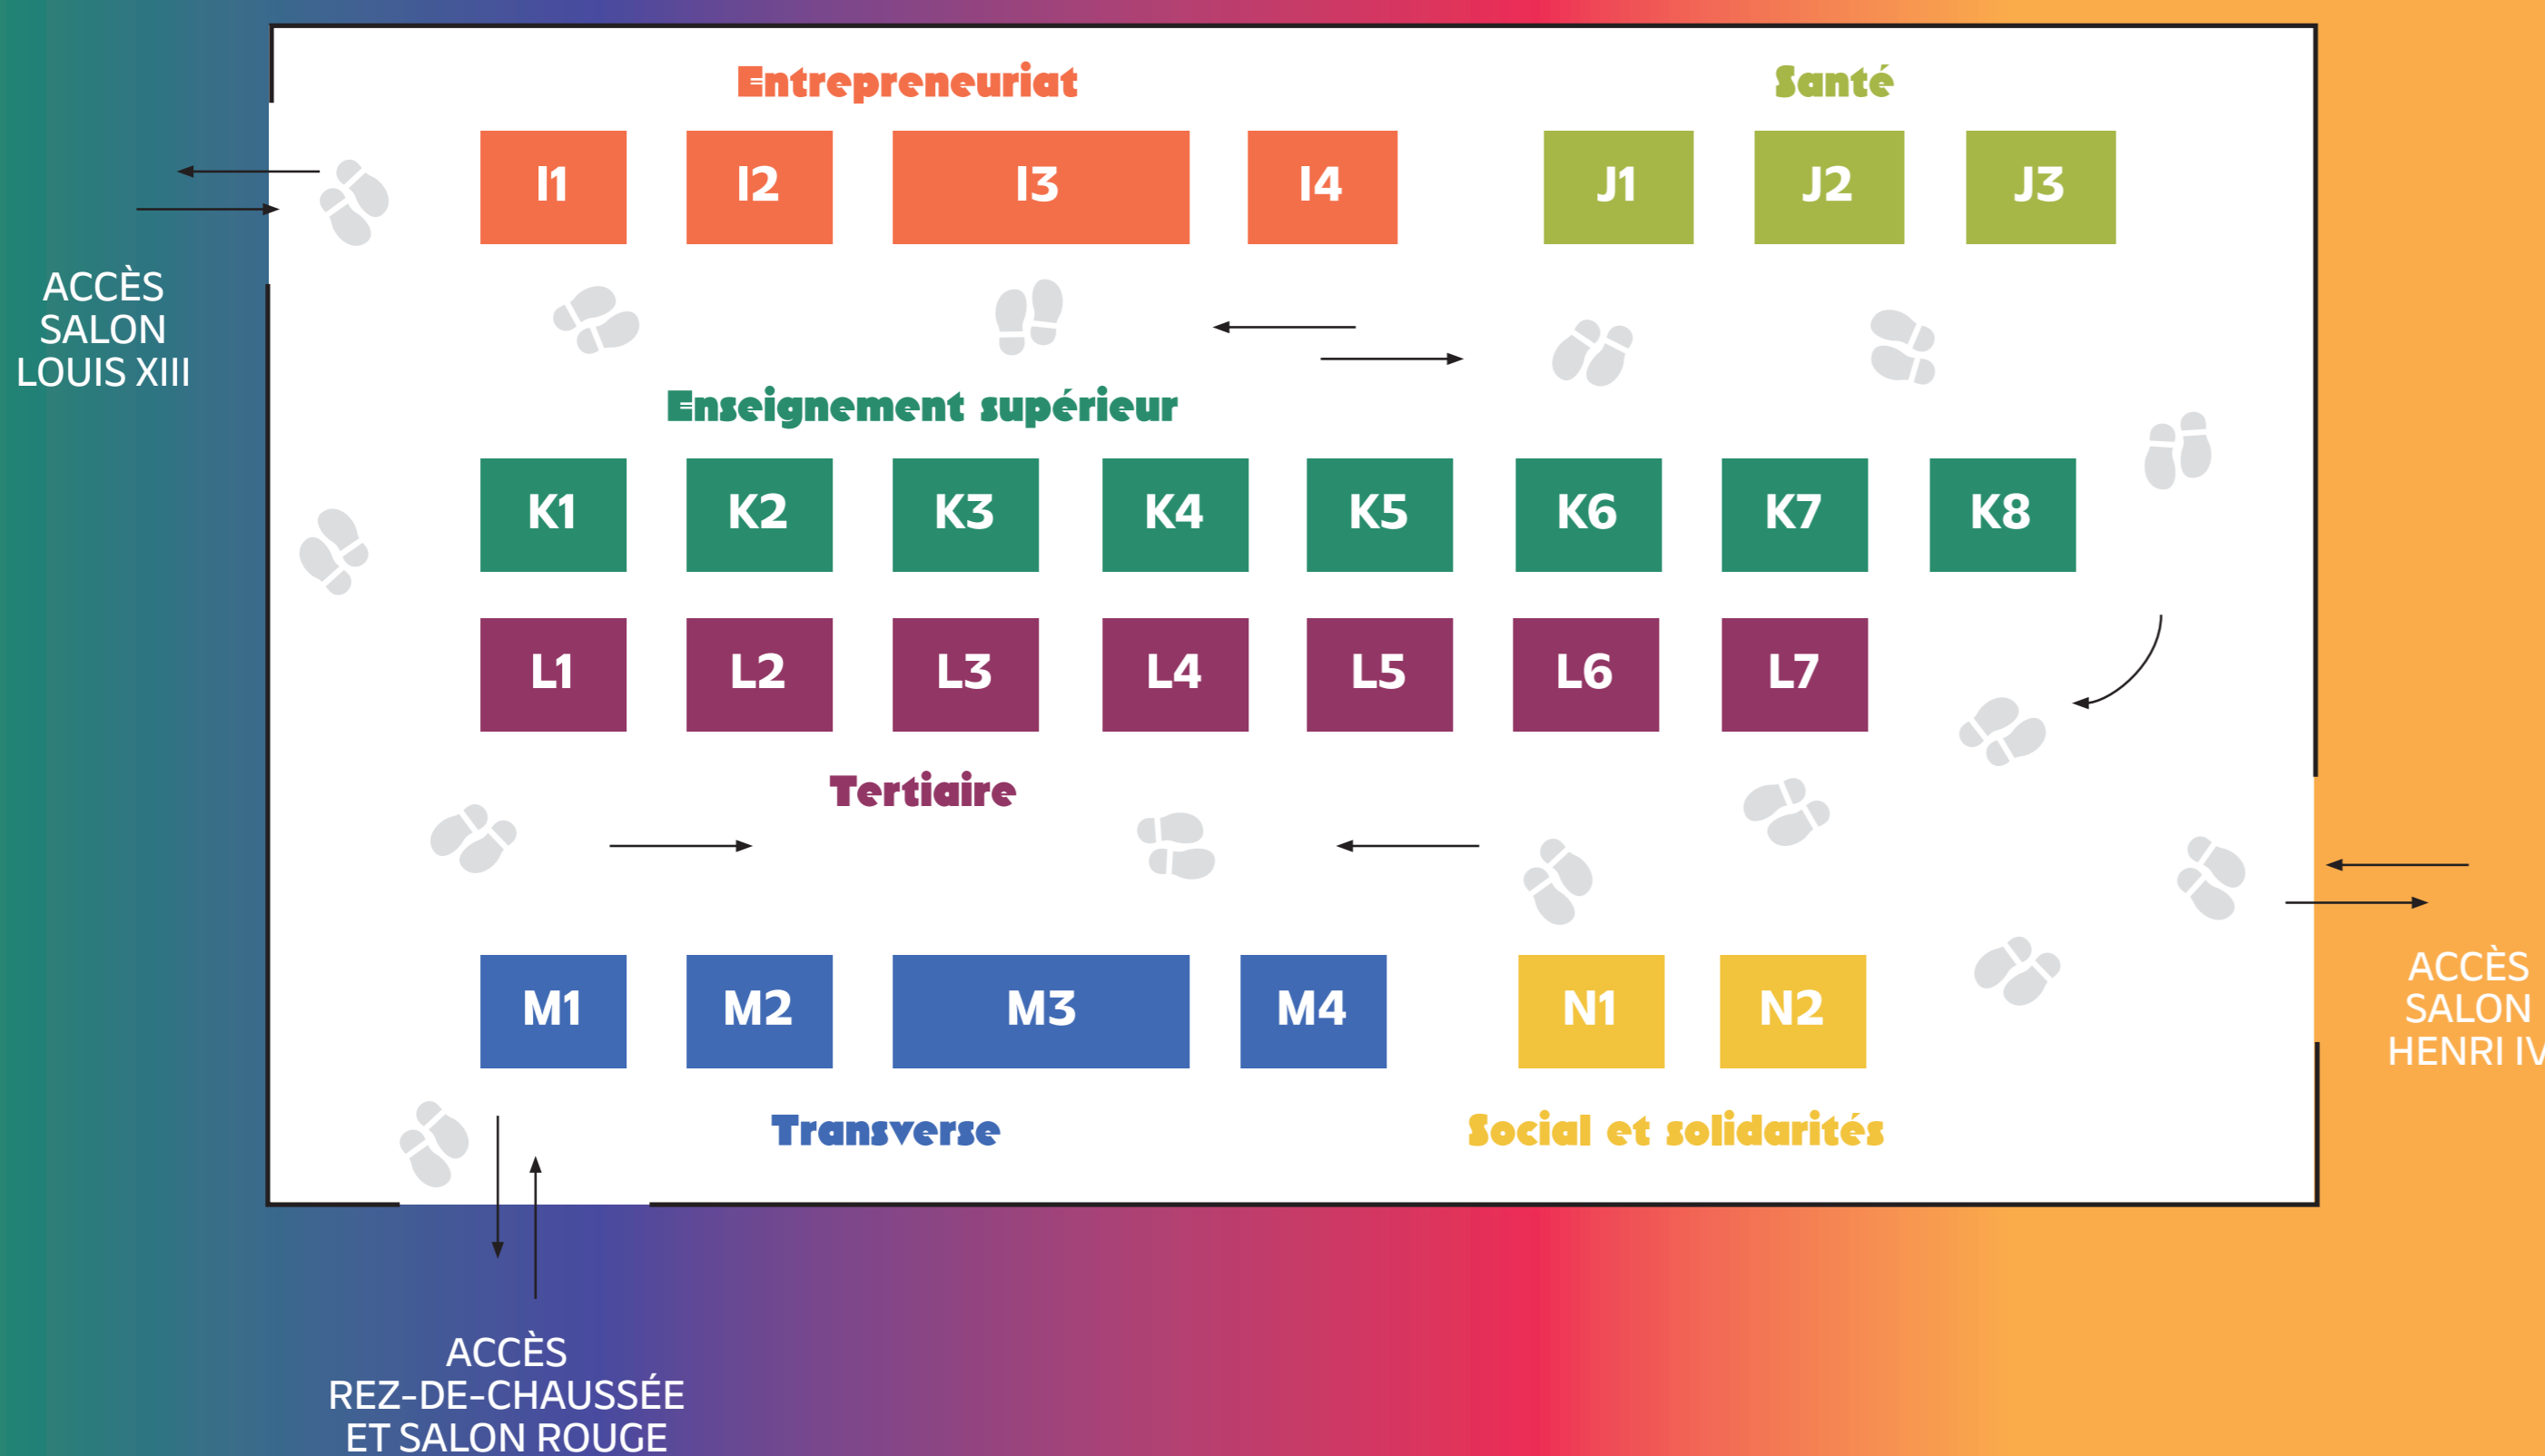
ACCÈS SALON LOUIS XIII

Entrepreneuriat

Santé

I1 I2 I3 I4

J1 J2 J3

Enseignement supérieur

K1 K2 K3 K4 K5 K6 K7 K8

L1 L2 L3 L4 L5 L6 L7

Tertiaire

M1 M2 M3 M4

N1 N2

Transverse

Social et solidarités

ACCÈS SALON HENRI IV

ACCÈS REZ-DE-CHAUSSÉE ET SALON ROUGE